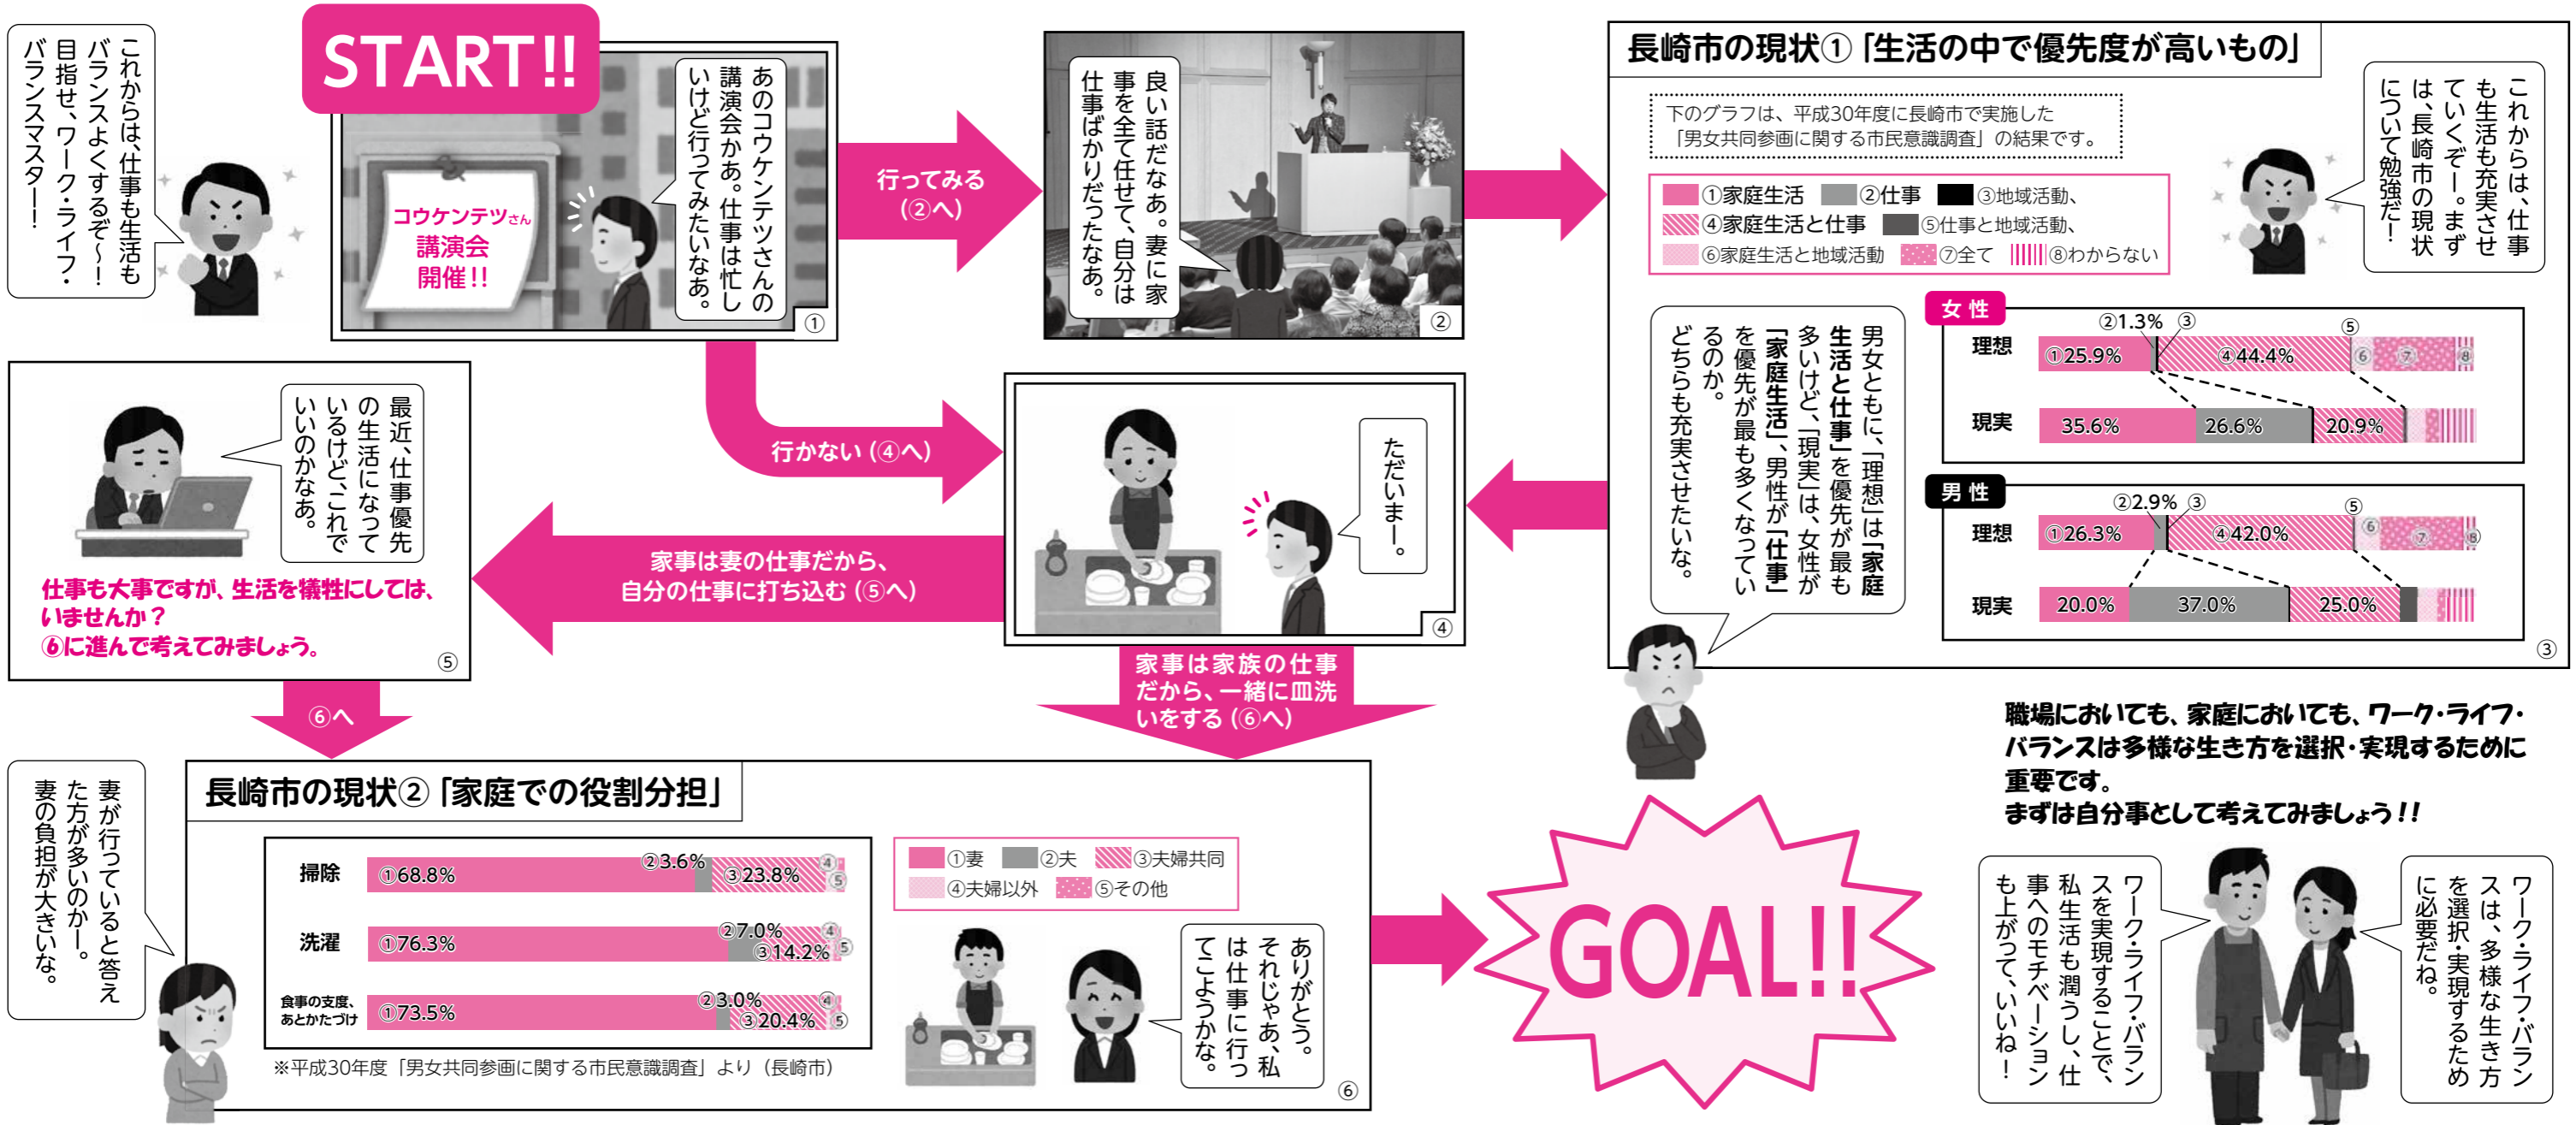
これからは、仕事も生活もバランスよくするぞ～！目指せ、ワーク・ライフ・バランスマスター！

START!!

コウケンテツさん講演会開催!!

あのコウケンテツさんの講演会かあ。仕事は忙しいけど行ってみたいなあ。

①

行ってみる（②へ）

良い話だなあ。妻に家事を全て任せて、自分は仕事ばかりだったなあ。

②

長崎市の現状①「生活の中で優先度が高いもの」

下のグラフは、平成30年度に長崎市で実施した「男女共同参画に関する市民意識調査」の結果です。

①家庭生活 ②仕事 ③地域活動、④家庭生活と仕事 ⑤仕事と地域活動、⑥家庭生活と地域活動 ⑦全て ⑧わからない

これからは、仕事も生活も充実させていくぞー。まずは、長崎市の現状について勉強だ！

男女ともに、「理想」は「家庭生活と仕事」を優先が最も多いけど、「現実」は、女性が「家庭生活」、男性が「仕事」を優先が最も多くなっているのか。どちらも充実させたいな。

女性
理想 ①25.9% ②1.3% ③ ④44.4% ⑤ ⑥ ⑦ ⑧
現実 35.6% 26.6% 20.9%

男性
理想 ①26.3% ②2.9% ③ ④42.0% ⑤ ⑥ ⑦ ⑧
現実 20.0% 37.0% 25.0%

③

行かない（④へ）

最近、仕事優先の生活になっているけど、これでいいのかなあ。

仕事も大事ですが、生活を犠牲にしては、いませんか？
⑥に進んで考えてみましょう。

⑤

家事は妻の仕事だから、自分の仕事に打ち込む（⑤へ）

ただいまー。

④

家事は家族の仕事だから、一緒に皿洗いをする（⑥へ）

⑥へ

職場においても、家庭においても、ワーク・ライフ・バランスは多様な生き方を選択・実現するために重要です。
まずは自分事として考えてみましょう!!

妻が行っていると答えた方が多いのかー。妻の負担が大きいな。

長崎市の現状②「家庭での役割分担」

| | | | | | |
|---|---|---|---|---|---|
| 掃除 | ①68.8% | ②3.6% | ③23.8% | ④ | ⑤ |
| 洗濯 | ①76.3% | ②7.0% | ③14.2% | ④ | ⑤ |
| 食事の支度、あとかたづけ | ①73.5% | ②3.0% | ③20.4% | ④ | ⑤ |

①妻 ②夫 ③夫婦共同 ④夫婦以外 ⑤その他

※平成30年度「男女共同参画に関する市民意識調査」より（長崎市）

ありがとう。それじゃあ、私は仕事に行ってこようかな。

⑥

GOAL!!

ワーク・ライフ・バランスを実現することで、私生活も潤うし、仕事へのモチベーションも上がって、いいね！

ワーク・ライフ・バランスは、多様な生き方を選択・実現するために必要だね。